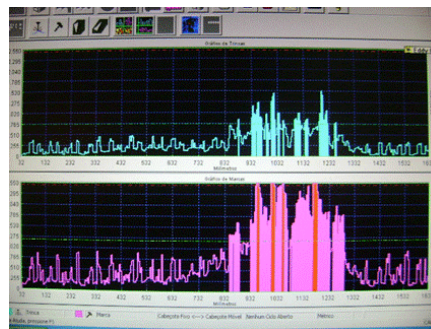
Gráfico de Trincas

Milímetros

32 132 232 332 432 532 632 732 832 932 1032 1132 1232 1332 1432 1532 1632

Gráfico de Marcas

Milímetros

32 132 232 332 432 532 632 732 832 932 1032 1132 1232 1332 1432 1532 1632

Trinca

Marca

Cabeçote Fixo <---> Cabeçote Móvel

Nenhum Ciclo Aberto

Metros

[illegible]